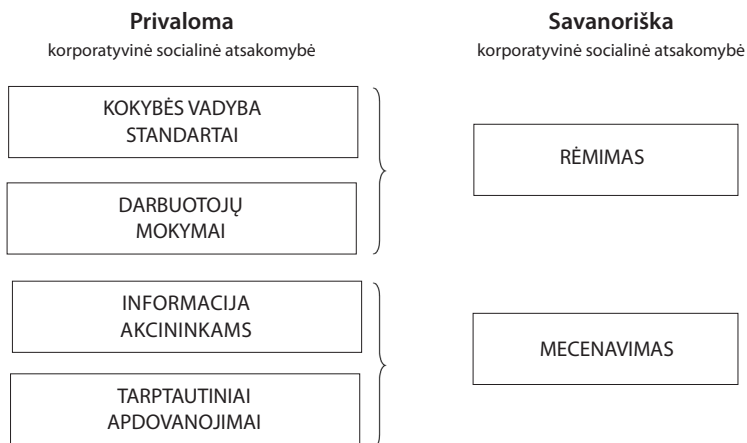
**Privaloma**
korporatyvinė socialinė atsakomybė

**Savanoriška**
korporatyvinė socialinė atsakomybė

KOKYBĖS VADYBA STANDARTAI

DARBUOTOJŲ MOKYMAI

RĖMIMAS

INFORMACIJA AKCININKAMS

TARPTAUTINIAI APDOVANOJIMAI

MECENAVIMAS